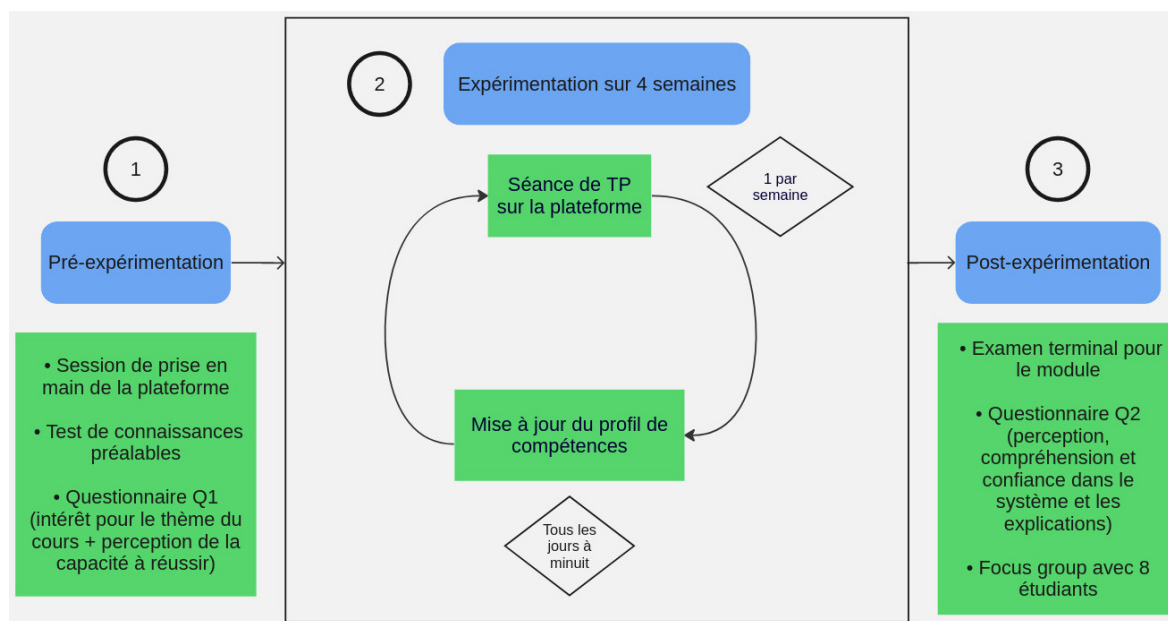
1

Pré-expérimentation

• Session de prise en main de la plateforme

• Test de connaissances préalables

• Questionnaire Q1 (intérêt pour le thème du cours + perception de la capacité à réussir)

2

Expérimentation sur 4 semaines

Séance de TP sur la plateforme

1 par semaine

Mise à jour du profil de compétences

Tous les jours à minuit

3

Post-expérimentation

• Examen terminal pour le module

• Questionnaire Q2 (perception, compréhension et confiance dans le système et les explications)

• Focus group avec 8 étudiants